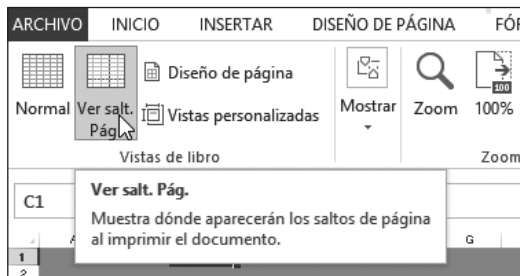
ARCHIVO INICIO INSERTAR DISEÑO DE PÁGINA FÓ

Normal Ver salt. Pág. Diseño de página Vistas personalizadas Mostrar Zoom 100%

Vistas de libro Zoom

C1

Ver salt. Pág.

Muestra dónde aparecerán los saltos de página al imprimir el documento.

A G

1
2